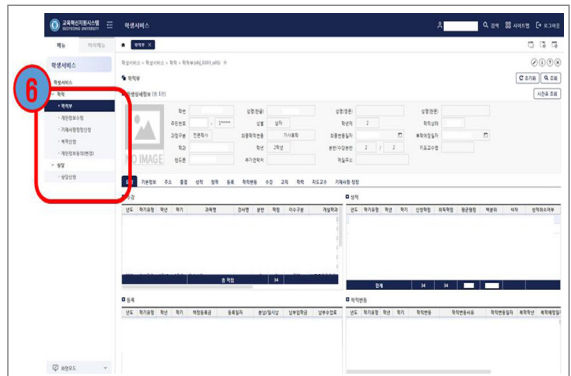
교육혁신지원시스템
학생서비스
메뉴
학생서비스
학적
학적부
개인정보수정
기재사항변경신청
학적신청
개인정보보호(변경)
성적
성적조회
6
학적부
학생기본정보
학번
성명(한글)
성명(영문)
주민번호
성별
학년
과정구분
최종학력
학적상태
소속
수강신청
최근변동일자
입학년도
NO IMAGE
초기화
조회
시간표 조회
기본정보
주소
졸업
성적
장학
등록
학적변동
수강
교직
학적
지도교수
기재사항 정정
수강
년도
학기
교과목
이수구분
학점
성적
학적
이수구분
등록
년도
학기
등록금
등록일자
학적변동
년도
학기
학적변동
학적변동일자
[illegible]